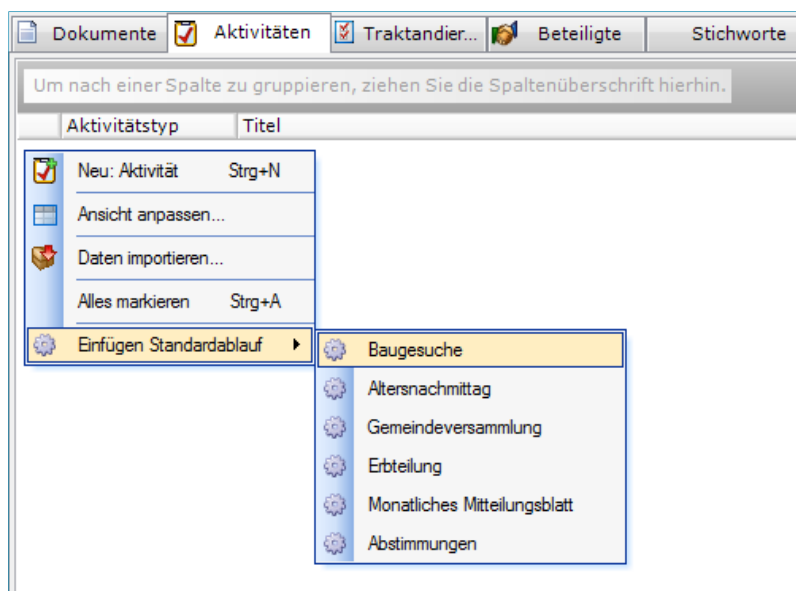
Dokumente | Aktivitäten | Traktandier... | Beteiligte | Stichworte

Um nach einer Spalte zu gruppieren, ziehen Sie die Spaltenüberschrift hierhin.

Aktivitätstyp | Titel

Neu: Aktivität Strg+N
Ansicht anpassen...
Daten importieren...
Alles markieren Strg+A
Einfügen Standardablauf

Baugesuche
Altersnachmittag
Gemeindeversammlung
Erbteilung
Monatliches Mitteilungsblatt
Abstimmungen